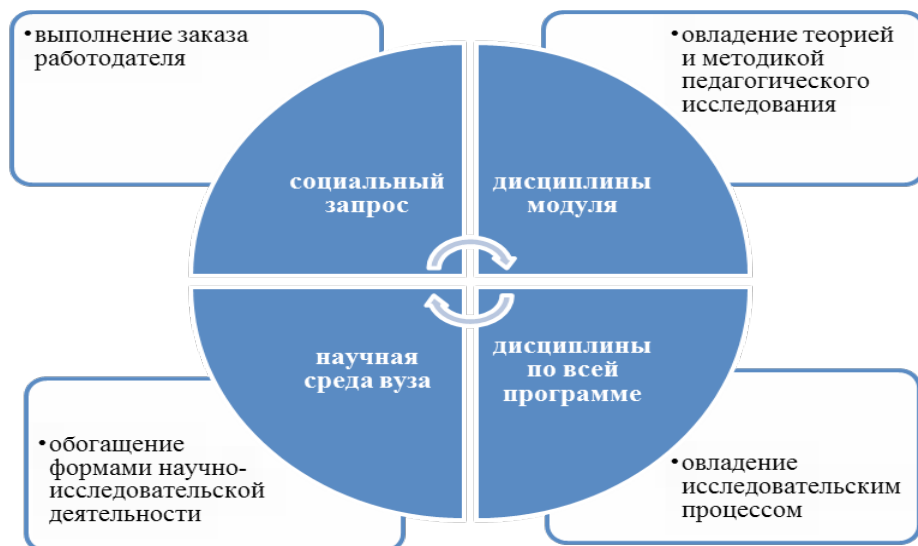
• выполнение заказа работодателя

• овладение теорией и методикой педагогического исследования

социальный запрос

дисциплины модуля

научная среда вуза

дисциплины по всей программе

• обогащение формами научно-исследовательской деятельности

• овладение исследовательским процессом